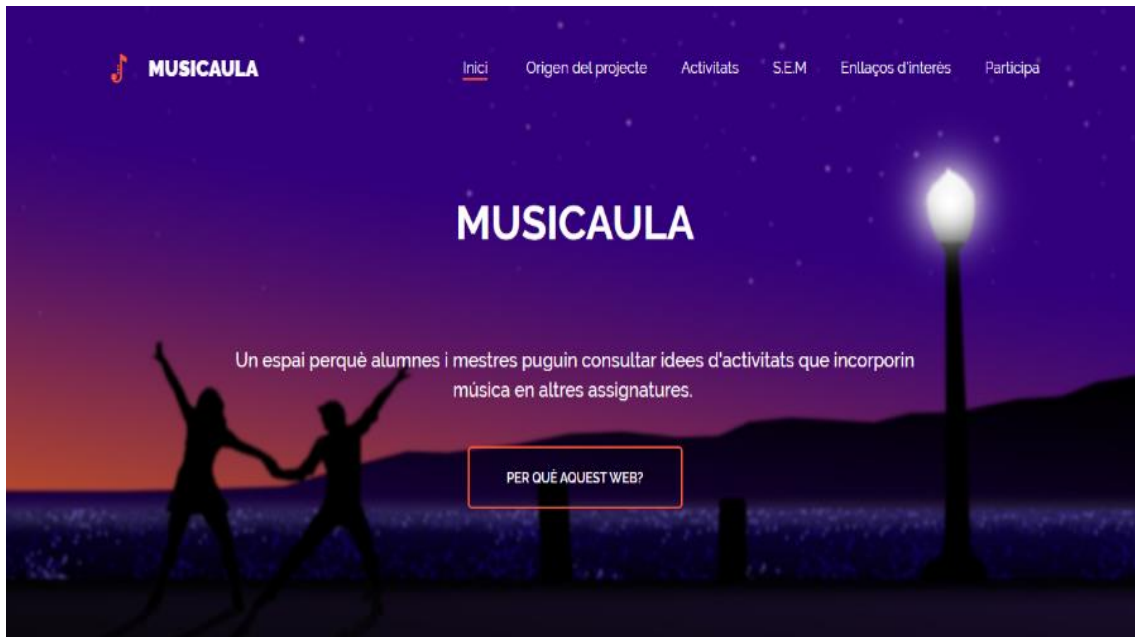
MUSICAULA

Inici Origen del projecte Activitats S.E.M Enllaços d'interès Participa

MUSICAULA

Un espai perquè alumnes i mestres puguin consultar idees d'activitats que incorporin música en altres assignatures.

PER QUÈ AQUEST WEB?